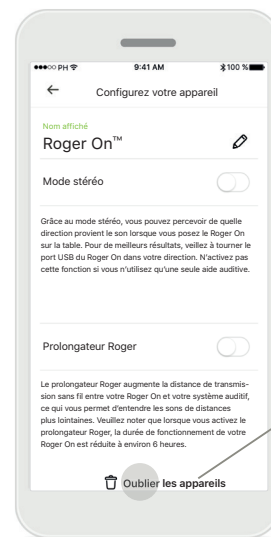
●●●○○ PH 9:41 AM 100 %

Configurez votre appareil

Nom affiché
Roger On™

Mode stéréo

Grâce au mode stéréo, vous pouvez percevoir de quelle direction provient le son lorsque vous posez le Roger On sur la table. Pour de meilleurs résultats, veillez à tourner le port USB du Roger On dans votre direction. N'activez pas cette fonction si vous n'utilisez qu'une seule aide auditive.

Prolongateur Roger

Le prolongateur Roger augmente la distance de transmission sans fil entre votre Roger On et votre système auditif, ce qui vous permet d'entendre les sons de distances plus lointaines. Veuillez noter que lorsque vous activez le prolongateur Roger, la durée de fonctionnement de votre Roger On est réduite à environ 6 heures.

Oublier les appareils